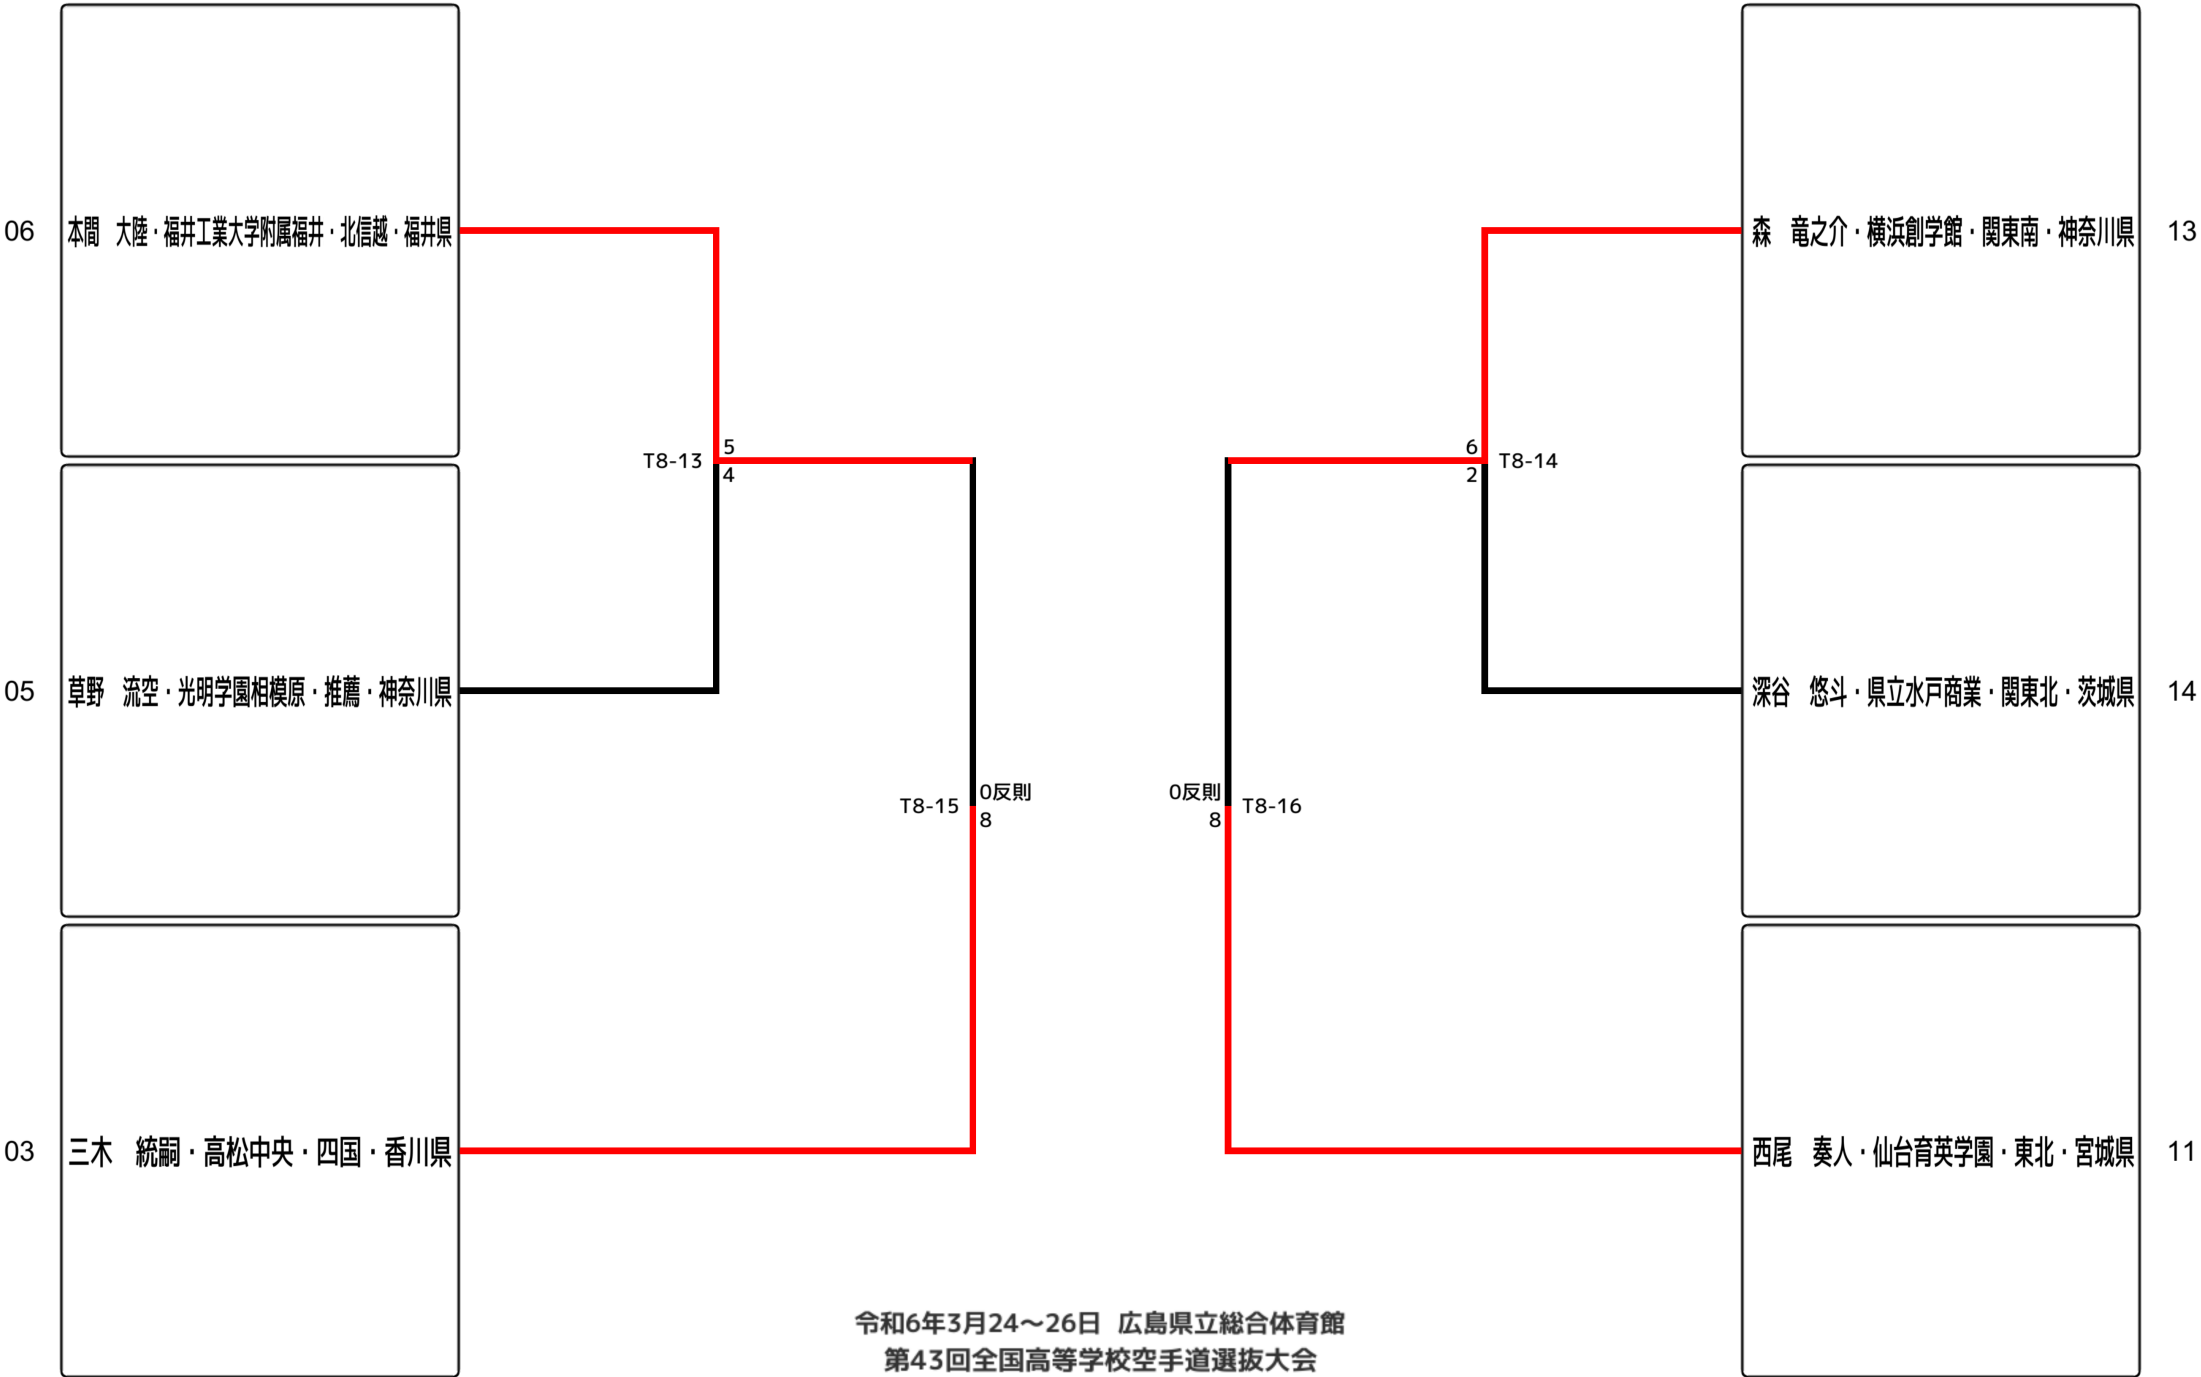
06 本間　大陸・福井工業大学附属福井・北信越・福井県

05 草野　流空・光明学園相模原・推薦・神奈川県

03 三木　統嗣・高松中央・四国・香川県

T8-13 5 4

T8-15 0反則 8

森　竜之介・横浜創学館・関東南・神奈川県 13

深谷　悠斗・県立水戸商業・関東北・茨城県 14

西尾　奏人・仙台育英学園・東北・宮城県 11

6 2 T8-14

0反則 8 T8-16

令和6年3月24～26日　広島県立総合体育館
第43回全国高等学校空手道選抜大会